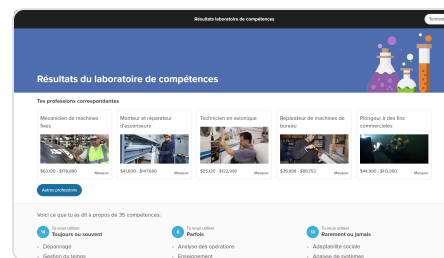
Résultats laboratoire de compétences

Terminé

Résultats du laboratoire de compétences

Tes professions correspondantes

Mécanicien de machines fixes

$63,100 - $176,680 Masquer

Monteur et réparateur d'ascenseurs

$41,800 - $147,680 Masquer

Technicien en avionique

$55,120 - $122,990 Masquer

Réparateur de machines de bureau

$29,936 - $80,753 Masquer

Plongeur à des fins commerciales

$44,900 - $113,360 Masquer

Autres professions

Voici ce que tu as dit à propos de 35 compétences :

14 Tu veux utiliser Toujours ou souvent

- Dépannage
- Gestion du temps

8 Tu veux utiliser Parfois

- Analyse des opérations
- Enseignement

13 Tu veux utiliser Rarement ou jamais

- Adaptabilité sociale
- Analyse de systèmes